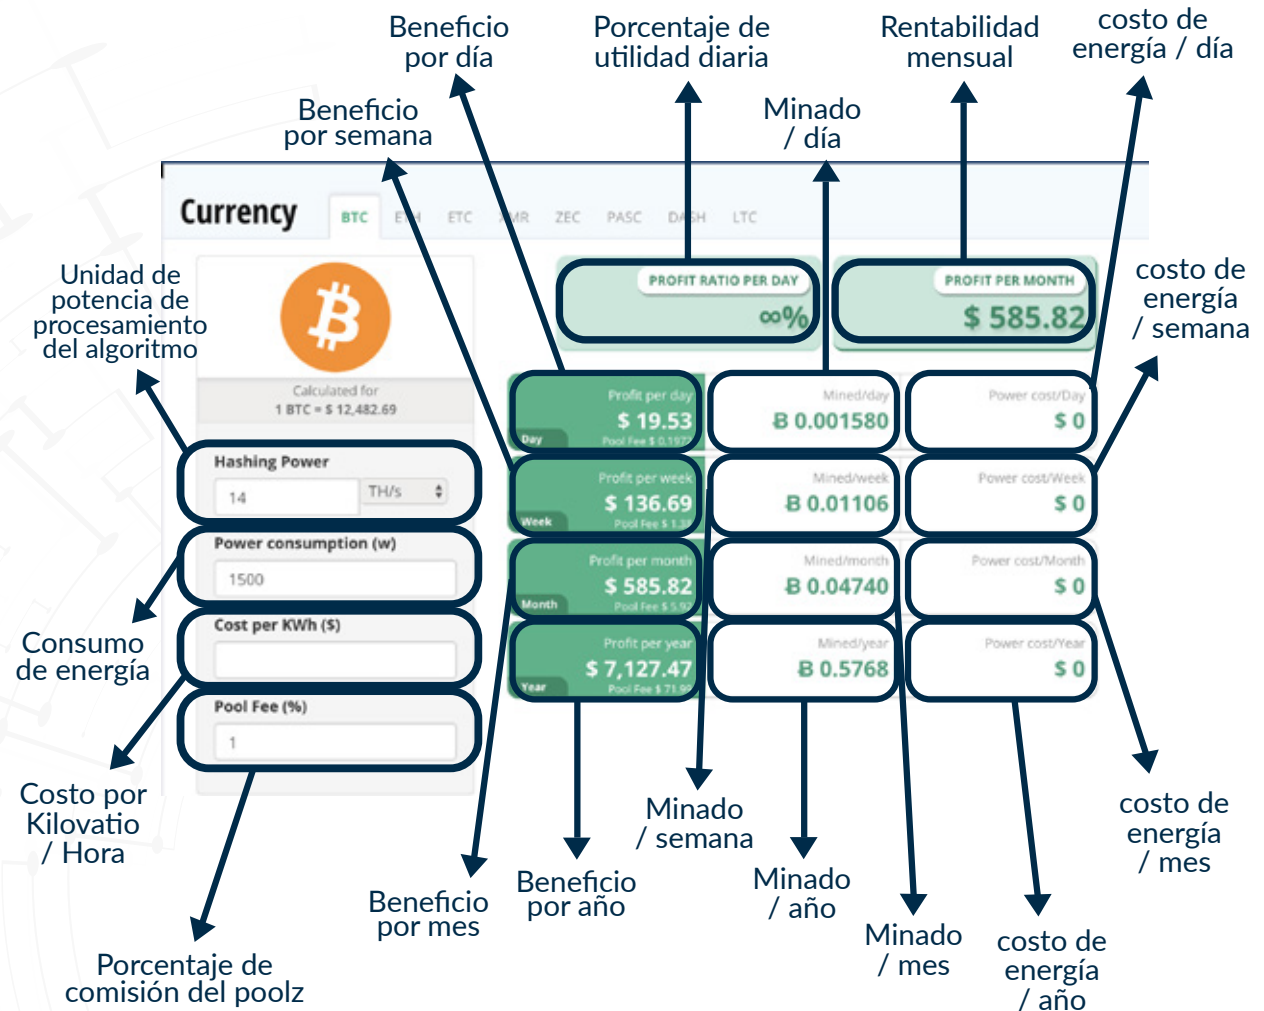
Beneficio por día

Porcentaje de utilidad diaria

Rentabilidad mensual

costo de energía / día

Beneficio por semana

Minado / día

Currency

BTC ETH ETC XMR ZEC PASC DASH LTC

Unidad de potencia de procesamiento del algoritmo

PROFIT RATIO PER DAY
∞%

PROFIT PER MONTH
$ 585.82

costo de energía / semana

Calculated for
1 BTC = $ 12,482.69

Profit per day
$ 19.53
Day
Pool Fee $ 0.197

Mined/day
Ƀ 0.001580

Power cost/Day
$ 0

Hashing Power
14
TH/s

Profit per week
$ 136.69
Week
Pool Fee $ 1.3

Mined/week
Ƀ 0.01106

Power cost/Week
$ 0

Power consumption (w)
1500

Profit per month
$ 585.82
Month
Pool Fee $ 5.9

Mined/month
Ƀ 0.04740

Power cost/Month
$ 0

Consumo de energía

Cost per KWh ($)

Profit per year
$ 7,127.47
Year
Pool Fee $ 71.9

Mined/year
Ƀ 0.5768

Power cost/Year
$ 0

Pool Fee (%)
1

Costo por Kilovatio / Hora

Minado / semana

costo de energía / mes

Beneficio por año

Minado / año

Beneficio por mes

Minado / mes

costo de energía / año

Porcentaje de comisión del poolz